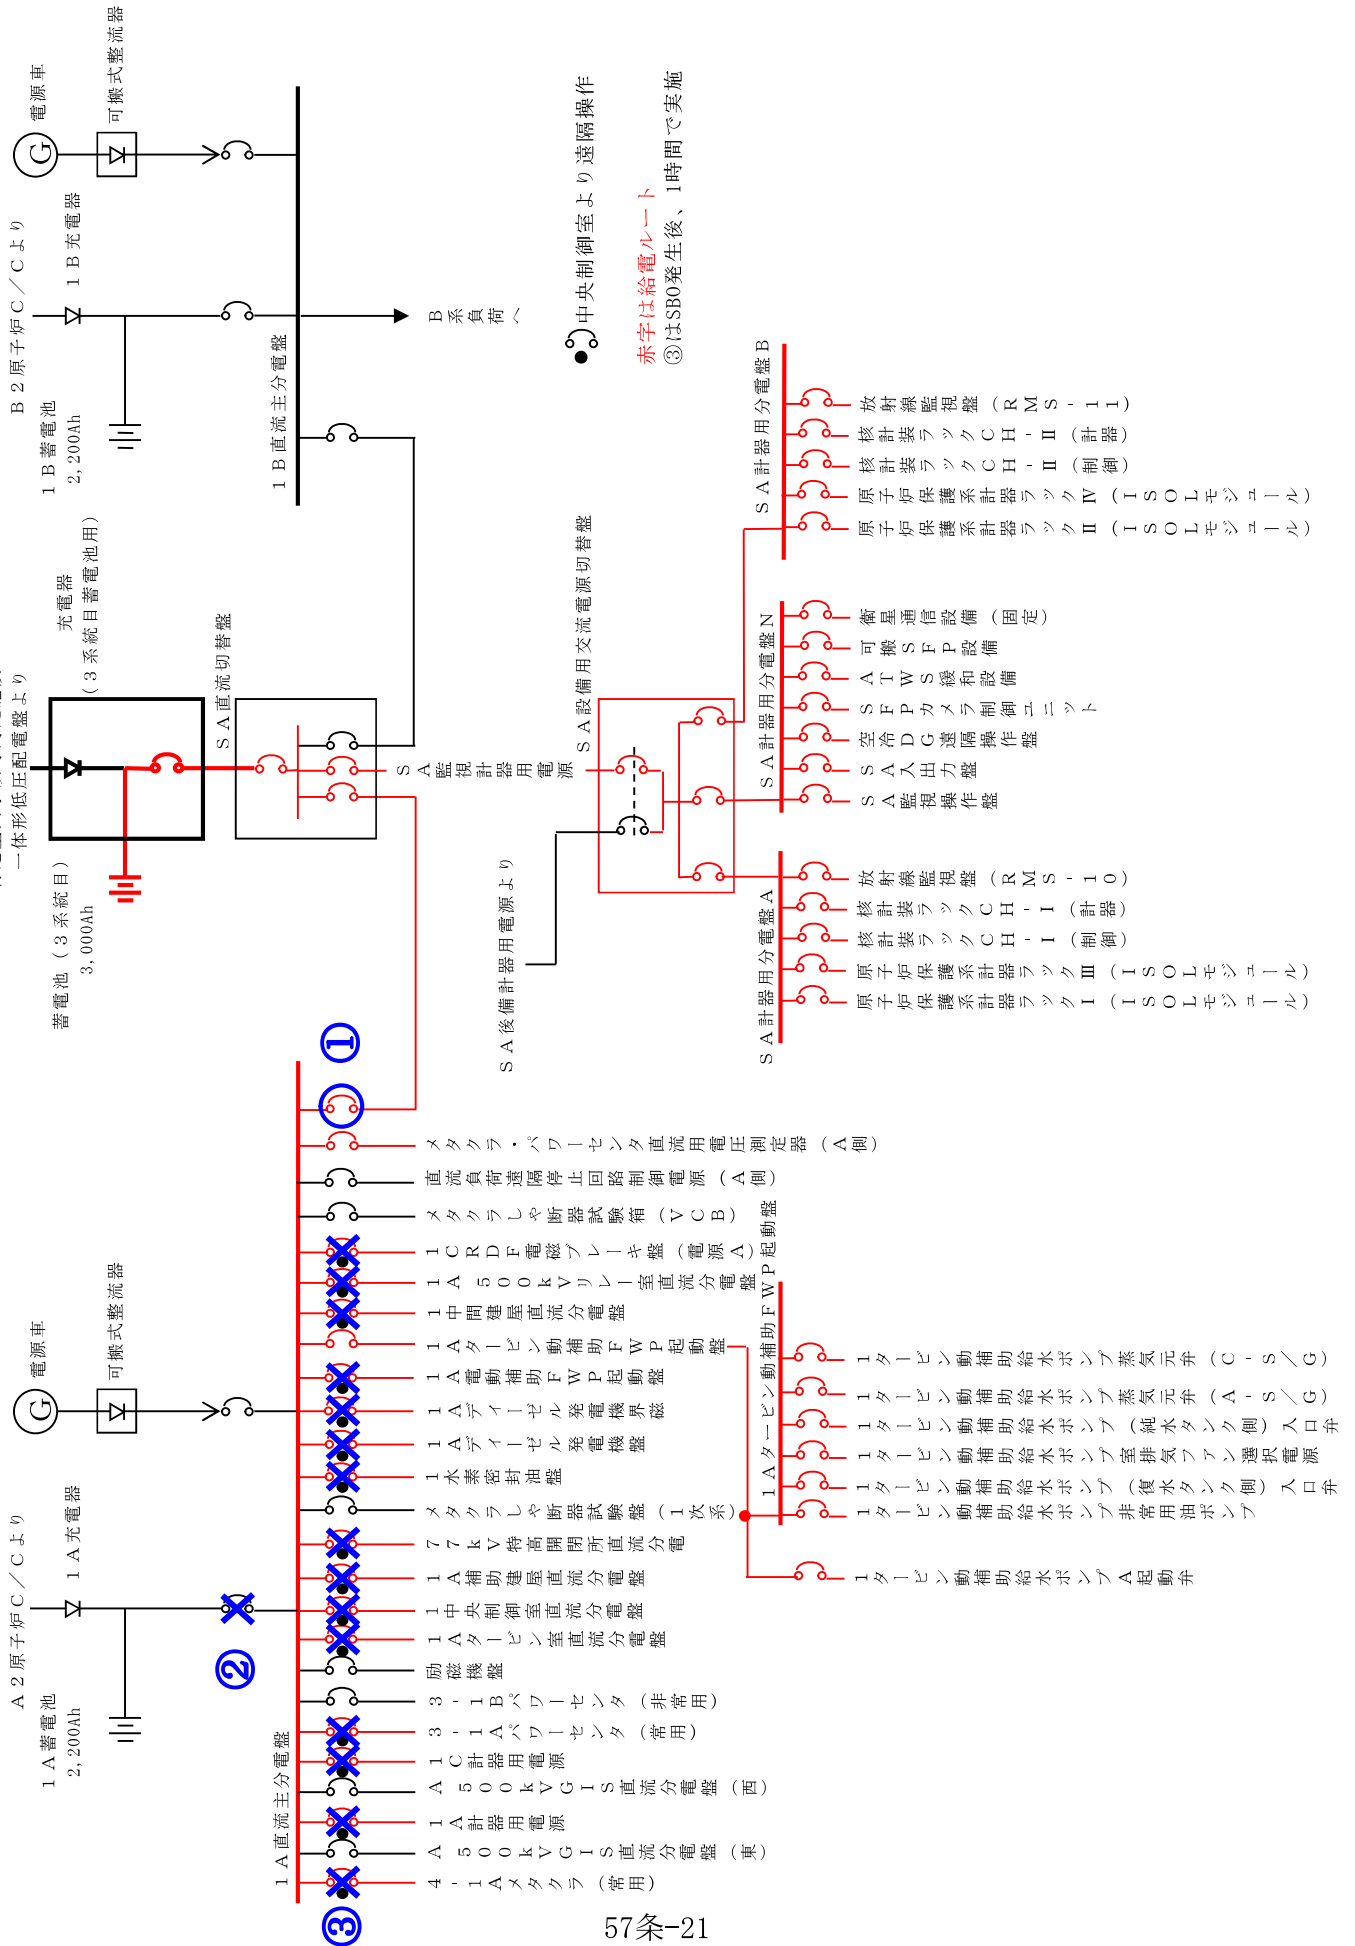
電源車
可搬式整流器
B２原子炉Ｃ／Ｃより
１Ｂ充電器
Ｂ系負荷へ
１Ｂ蓄電池
2,200Ah
１Ｂ直流主分電盤
中央制御室より遠隔操作
赤字は給電ルート
③はSBO発生後、1時間で実施
充電器
（３系統目蓄電池用）
一体形低圧配電盤より
ＳＡ直流切替盤
ＳＡ設備用交流電源切替盤
ＳＡ監視計器用電源
ＳＡ計器用分電盤Ｂ
放射線監視盤（ＲＭＳ－１１）
核計装ラックＣＨ－Ⅱ（計器）
核計装ラックＣＨ－Ⅱ（制御）
原子炉保護系計器ラックⅣ（ＩＳＯＬモジュール）
原子炉保護系計器ラックⅡ（ＩＳＯＬモジュール）
ＳＡ計器用分電盤Ｎ
衛星通信設備（固定）
可搬ＳＦＰ設備
ＡＴＷＳ緩和設備
ＳＦＰカメラ制御ユニット
空冷ＤＧ遠隔操作盤
ＳＡ入出力盤
ＳＡ監視操作盤
蓄電池（３系統目）
3,000Ah
ＳＡ後備計器用電源より
ＳＡ計器用分電盤Ａ
放射線監視盤（ＲＭＳ－１０）
核計装ラックＣＨ－Ⅰ（計器）
核計装ラックＣＨ－Ⅰ（制御）
原子炉保護系計器ラックⅢ（ＩＳＯＬモジュール）
原子炉保護系計器ラックⅠ（ＩＳＯＬモジュール）
①
メタクラ・パワーセンタ直流用電圧測定器（Ａ側）
直流負荷遠隔停止回路制御電源（Ａ側）
メタクラしゃ断器試験箱（ＶＣＢ）
１ＣＲＤＦ電磁ブレーキ盤（電源Ａ）
１１Ａ　５００ｋＶリレー室直流分電盤
１１中間建屋直流分電盤
１１Ａタービン動補助ＦＷＰ起動盤
１１Ａ電動補助ＦＷＰ起動盤
１１Ａディーゼル発電機界磁
１１Ａディーゼル発電機盤
１水素密封油盤
メタクラしゃ断器試験盤（１次系）
７７ｋＶ特高開閉所直流分電
１１Ａ補助建屋直流分電盤
１１中央制御室直流分電盤
１１Ａタービン室直流分電盤
励磁機盤
３－１Ｂパワーセンタ（非常用）
３－１Ａパワーセンタ（常用）
１１Ｃ計器用電源
Ａ　５００ｋＶＧＩＳ直流分電盤（西）
１１Ａ計器用電源
Ａ　５００ｋＶＧＩＳ直流分電盤（東）
４－１Ａメタクラ（常用）
１Ａタービン動補助ＦＷＰ起動盤
１タービン動補助給水ポンプ蒸気元弁（Ｃ－Ｓ／Ｇ）
１タービン動補助給水ポンプ蒸気元弁（Ａ－Ｓ／Ｇ）
１１タービン動補助給水ポンプ（純水タンク側）入口弁
１１タービン動補助給水ポンプ室排気ファン選択電源
１１タービン動補助給水ポンプ（復水タンク側）入口弁
１タービン動補助給水ポンプ非常用油ポンプ
１タービン動補助給水ポンプＡ起動弁
電源車
可搬式整流器
Ａ２原子炉Ｃ／Ｃより
１Ａ充電器
②
１Ａ蓄電池
2,200Ah
１Ａ直流主分電盤
③
57条-21